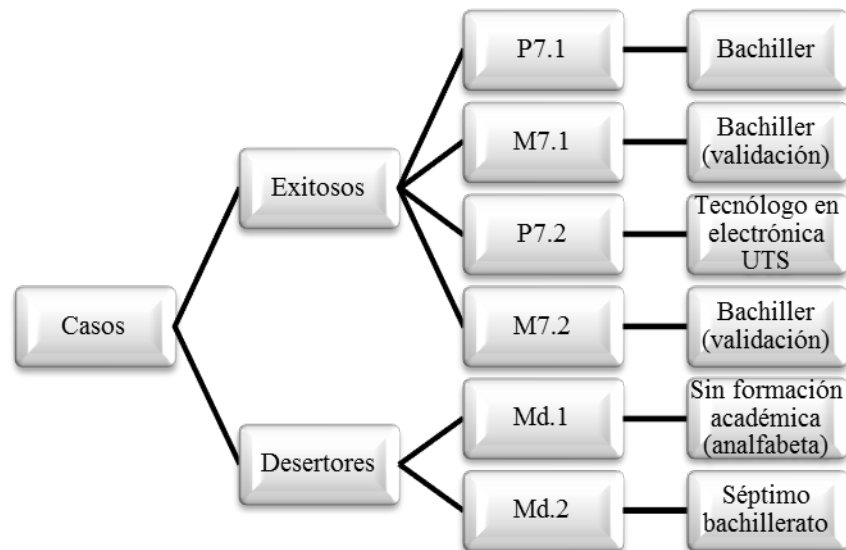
Casos

Exitosos

P7.1

Bachiller

M7.1

Bachiller (validación)

P7.2

Tecnólogo en electrónica UTS

M7.2

Bachiller (validación)

Desertores

Md.1

Sin formación académica (analfabeta)

Md.2

Séptimo bachillerato